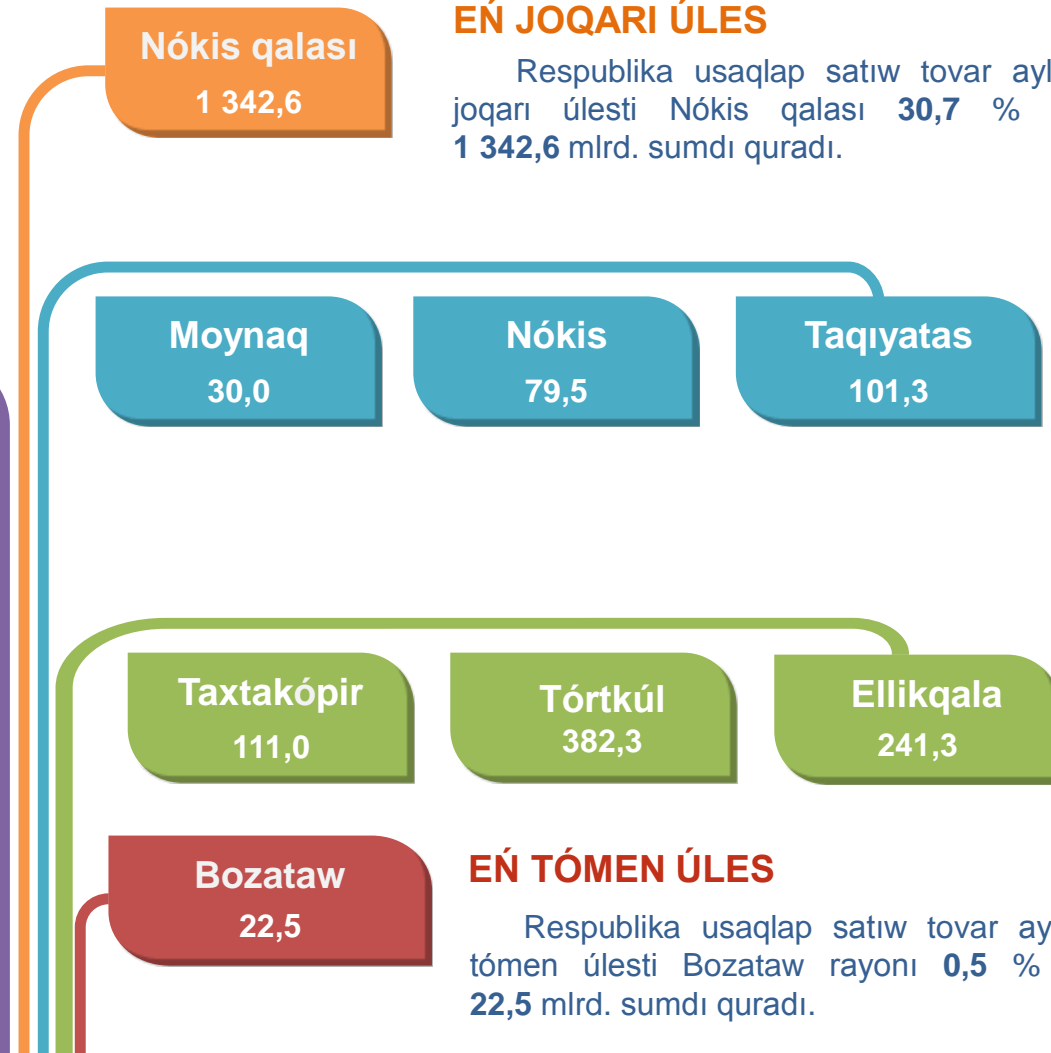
Nókis qalası
1 342,6

EŃ JOQARI ÚLES

Respublika usaqlap satıw tovar ayl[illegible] joqarı úlesti Nókis qalası **30,7** % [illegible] **1 342,6** mlrd. sumdı quradı.

Moynaq
30,0

Nókis
79,5

Taqıyatas
101,3

Taxtakópir
111,0

Tórtkúl
382,3

Ellikqala
241,3

Bozataw
22,5

EŃ TÓMEN ÚLES

Respublika usaqlap satıw tovar ay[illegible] tómen úlesti Bozataw rayonı **0,5** % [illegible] **22,5** mlrd. sumdı quradı.